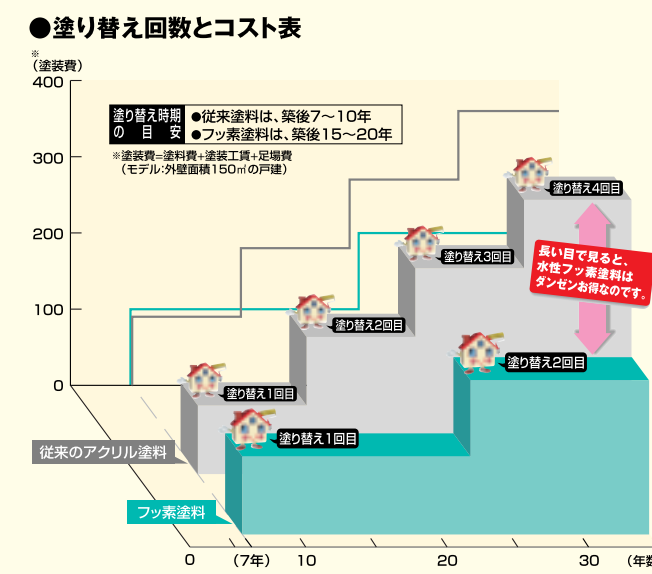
●塗り替え回数とコスト表

※
（塗装費）

400
300
200
100
0

塗り替え時期の目安
●従来塗料は、築後7〜10年
●フッ素塗料は、築後15〜20年

※塗装費=塗料費+塗装工賃+足場費
（モデル:外壁面積150㎡の戸建）

塗り替え4回目
塗り替え3回目
塗り替え2回目
塗り替え1回目

長い目で見ると、水性フッ素塗料はダンゼンお得なのです。

塗り替え2回目
塗り替え1回目

従来のアクリル塗料
フッ素塗料

0 （7年） 10 20 30 （年数